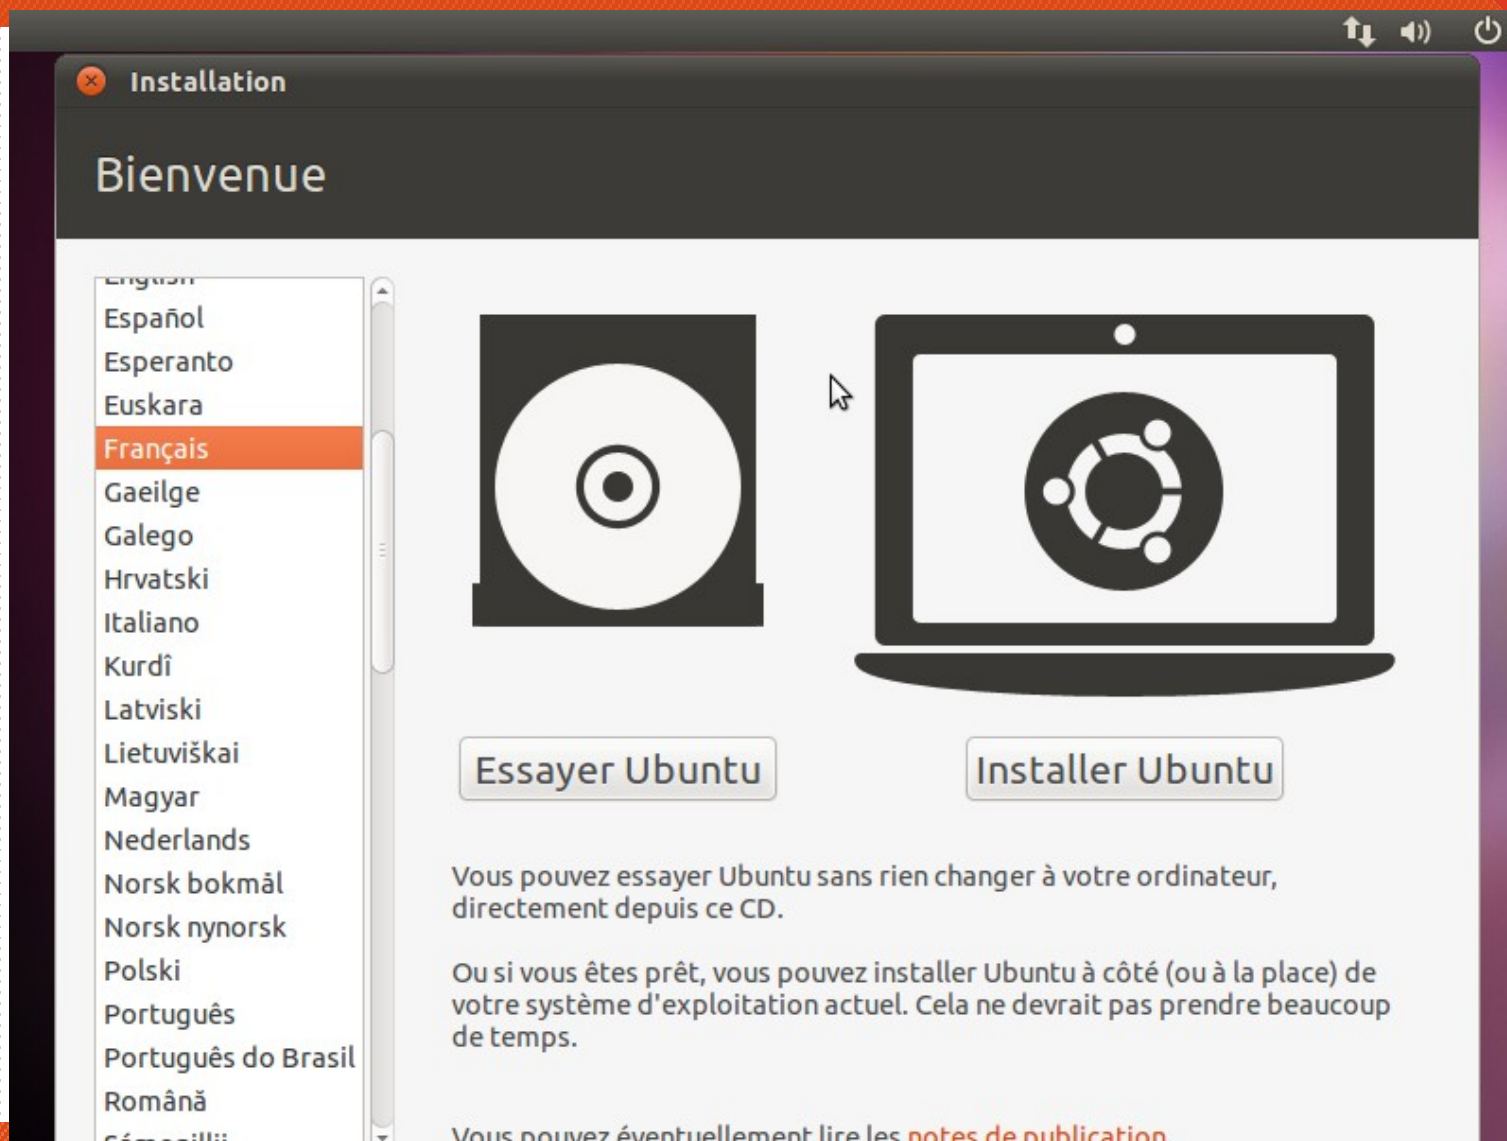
Installation

Bienvenue

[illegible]
Español
Esperanto
Euskara
Français
Gaeilge
Galego
Hrvatski
Italiano
Kurdî
Latviski
Lietuviškai
Magyar
Nederlands
Norsk bokmål
Norsk nynorsk
Polski
Português
Português do Brasil
Română
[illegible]

Essayer Ubuntu

Installer Ubuntu

Vous pouvez essayer Ubuntu sans rien changer à votre ordinateur, directement depuis ce CD.

Ou si vous êtes prêt, vous pouvez installer Ubuntu à côté (ou à la place) de votre système d'exploitation actuel. Cela ne devrait pas prendre beaucoup de temps.

Vous pouvez éventuellement lire les notes de publication